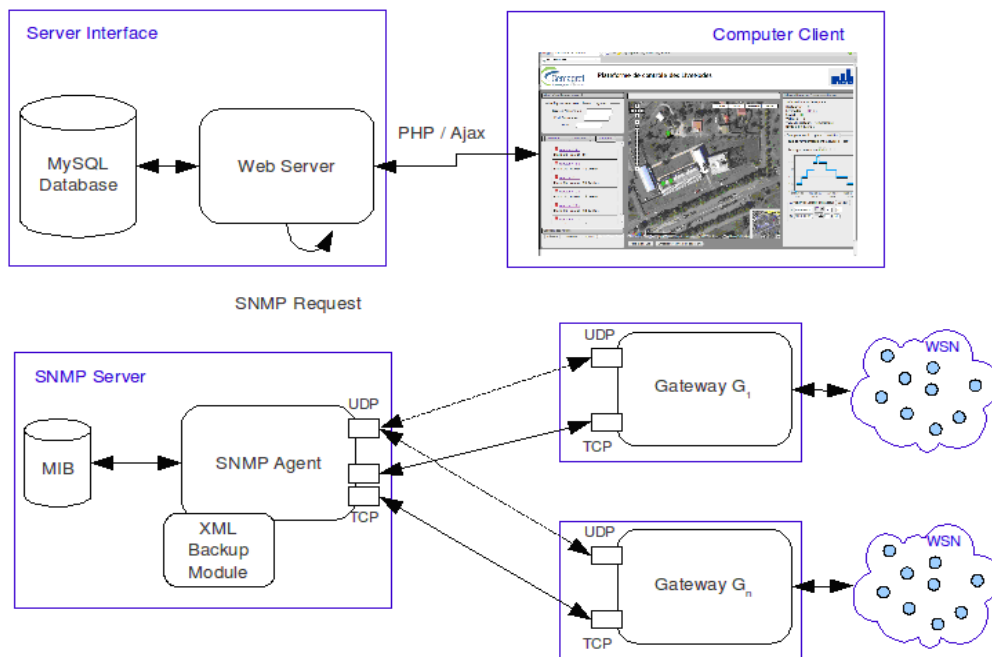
Server Interface

MySQL Database

Web Server

PHP / Ajax

Computer Client

Plateforme de contrôle des stations

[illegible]

SNMP Request

SNMP Server

MIB

SNMP Agent

UDP

TCP

XML Backup Module

UDP

Gateway $G_1$

TCP

WSN

UDP

Gateway $G_n$

TCP

WSN